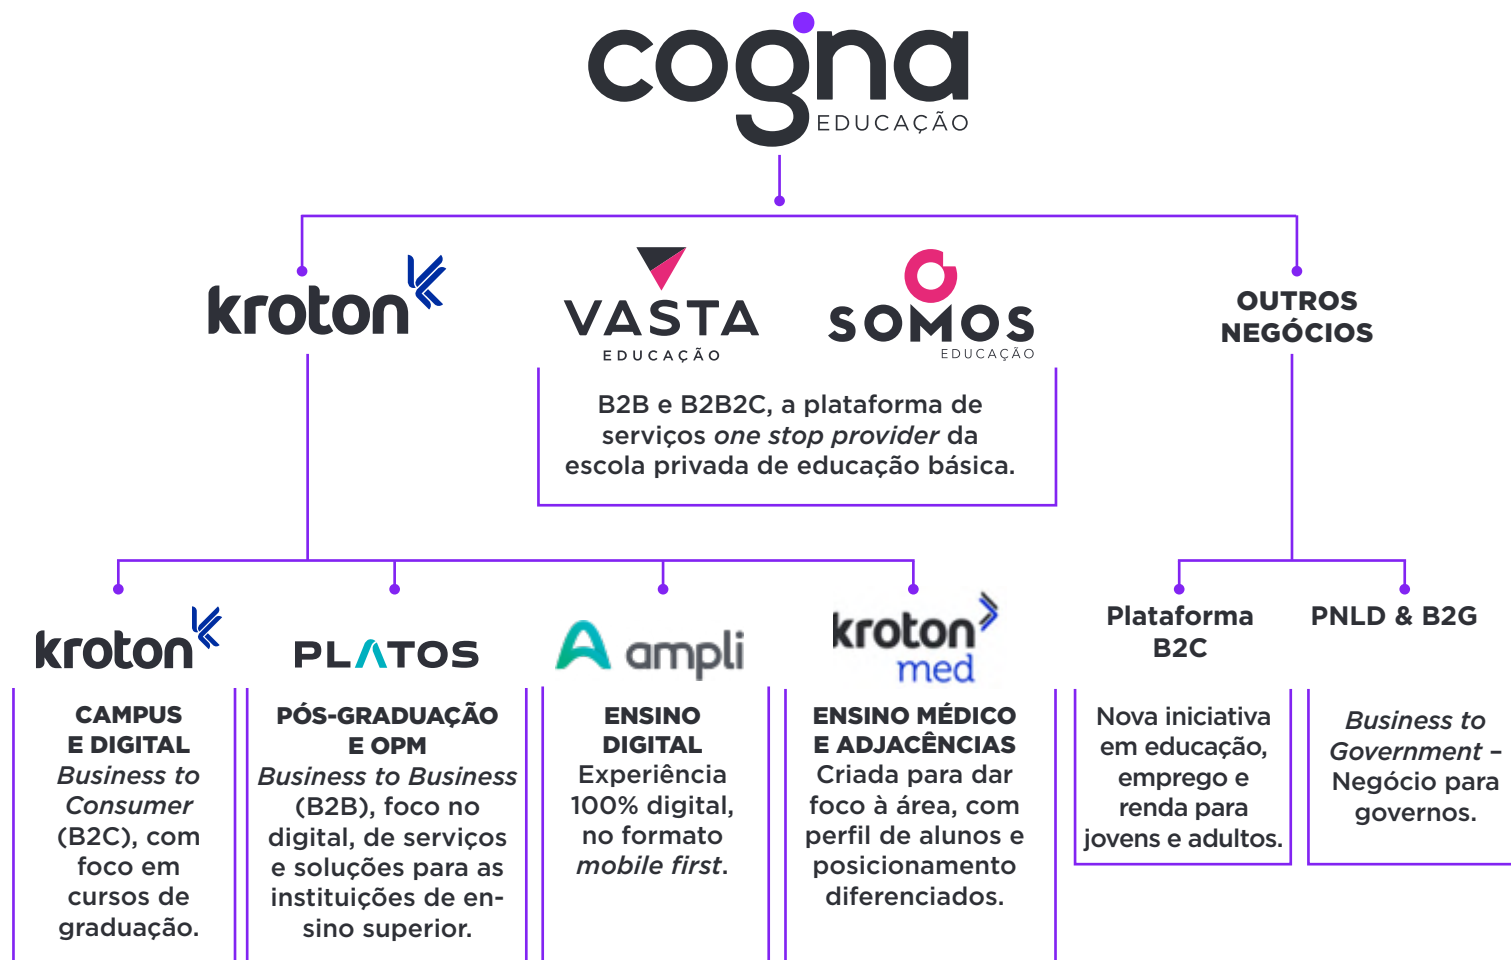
cogna
EDUCAÇÃO

kroton

VASTA
EDUCAÇÃO

SOMOS
EDUCAÇÃO

B2B e B2B2C, a plataforma de serviços *one stop provider* da escola privada de educação básica.

OUTROS NEGÓCIOS

kroton

CAMPUS E DIGITAL
*Business to Consumer* (B2C), com foco em cursos de graduação.

PLATOS

PÓS-GRADUAÇÃO E OPM
*Business to Business* (B2B), foco no digital, de serviços e soluções para as instituições de ensino superior.

ampli

ENSINO DIGITAL
Experiência 100% digital, no formato *mobile first*.

kroton med

ENSINO MÉDICO E ADJACÊNCIAS
Criada para dar foco à área, com perfil de alunos e posicionamento diferenciados.

Plataforma B2C

Nova iniciativa em educação, emprego e renda para jovens e adultos.

PNLD & B2G

*Business to Government* – Negócio para governos.